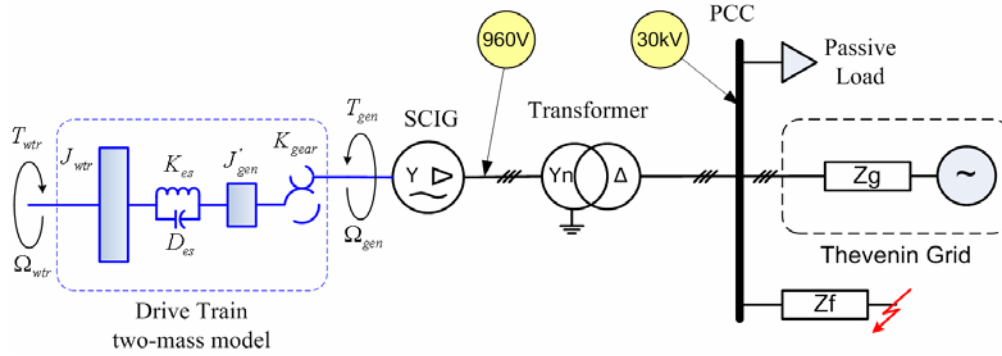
960V

30kV

PCC

Passive Load

$T_{wtr}$

$J_{wtr}$

$K_{es}$

$J'_{gen}$

$K_{gear}$

$T_{gen}$

SCIG

Transformer

Y

Yn

Δ

Zg

~

$D_{es}$

$\Omega_{wtr}$

$\Omega_{gen}$

Thevenin Grid

Zf

Drive Train two-mass model